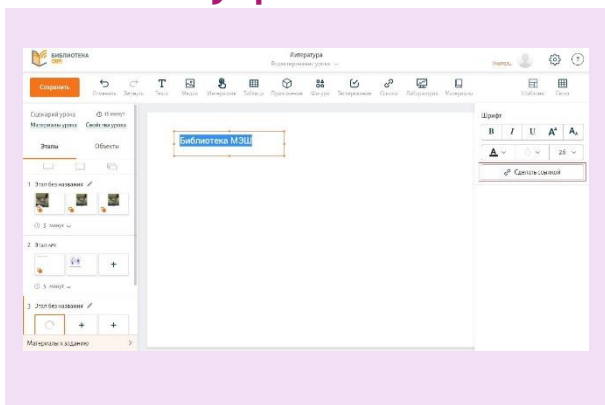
БИБЛИОТЕКА МЭШ

Литература
Редактирование урока

Учитель

Сохранить

Отменить Вернуть Текст Медиа Интерактив Таблица Приложения Фигуры Тестирование Ссылка Лаборатория Материалы

Шаблоны Сетка

Сценарий урока 15 минут
Материалы урока Свойства урока

Этапы Объекты

1 Этап без названия

5 минут

2 Этап №1

5 минут

3 Этап без названия

Материалы к заданию

Библиотека МЭШ

Шрифт

B I U A A

A 26

Сделать ссылкой